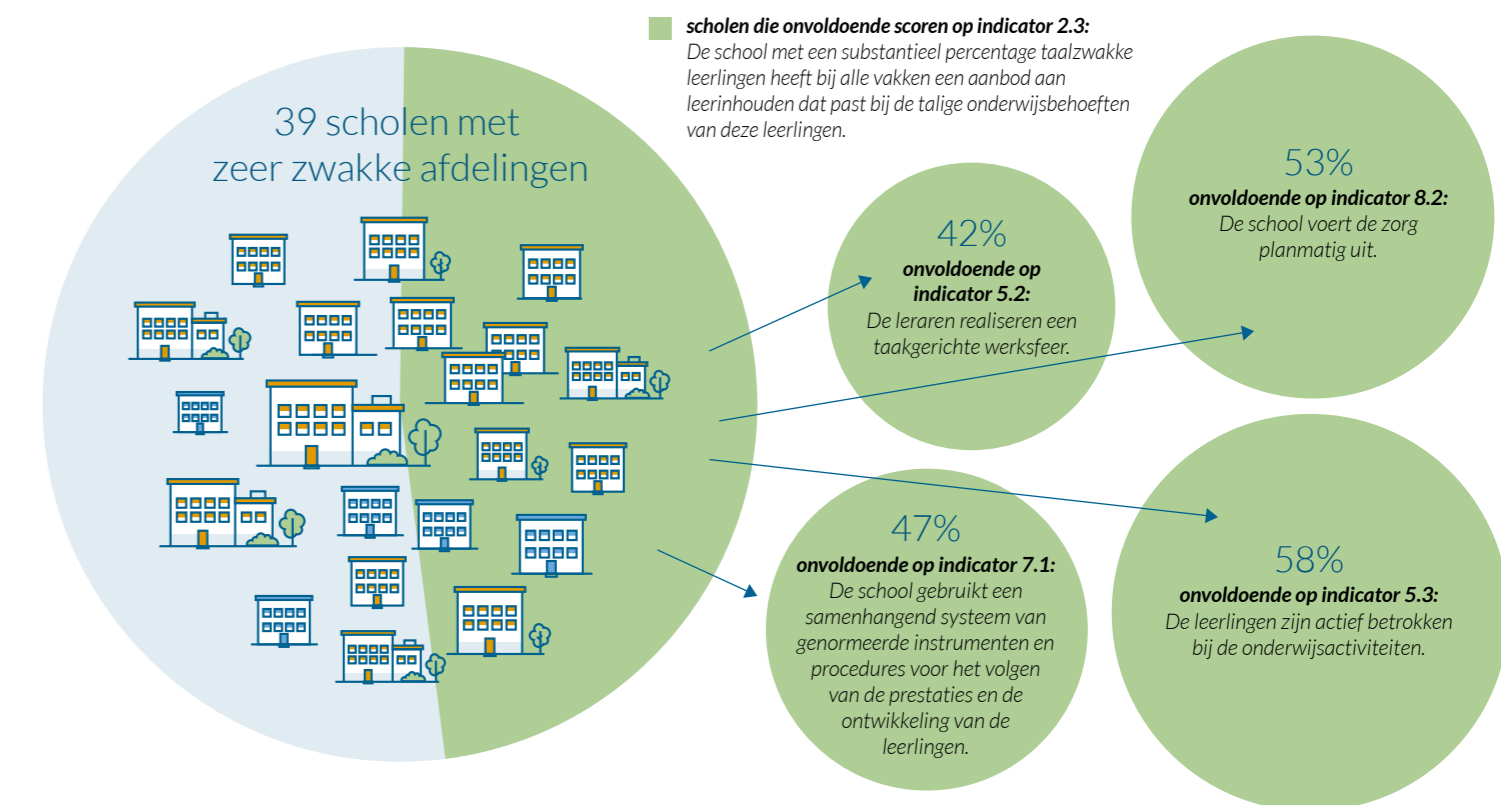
scholen die onvoldoende scoren op indicator 2.3:
De school met een substantieel percentage taalzwakke leerlingen heeft bij alle vakken een aanbod aan leerinhouden dat past bij de talige onderwijsbehoeften van deze leerlingen.

39 scholen met zeer zwakke afdelingen

42%
onvoldoende op indicator 5.2:
De leraren realiseren een taakgerichte werksfeer.

53%
onvoldoende op indicator 8.2:
De school voert de zorg planmatig uit.

47%
onvoldoende op indicator 7.1:
De school gebruikt een samenhangend systeem van genormeerde instrumenten en procedures voor het volgen van de prestaties en de ontwikkeling van de leerlingen.

58%
onvoldoende op indicator 5.3:
De leerlingen zijn actief betrokken bij de onderwijsactiviteiten.